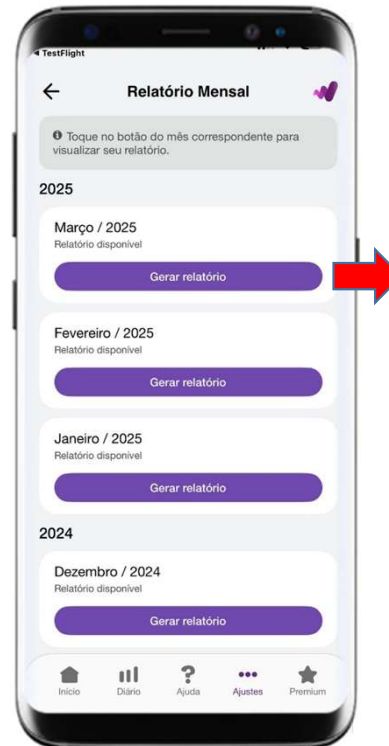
◀ TestFlight

Relatório Mensal

Toque no botão do mês correspondente para visualizar seu relatório.

2025

Março / 2025
Relatório disponível
Gerar relatório

Fevereiro / 2025
Relatório disponível
Gerar relatório

Janeiro / 2025
Relatório disponível
Gerar relatório

2024

Dezembro / 2024
Relatório disponível
Gerar relatório

Início Diário Ajuda Ajustes Premium